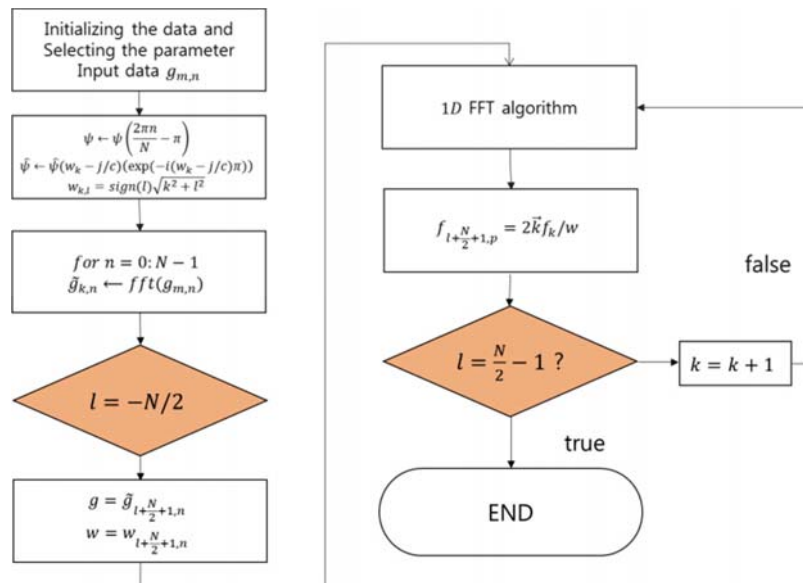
Initializing the data and Selecting the parameter Input data $g_{m,n}$

$\psi \leftarrow \psi\left(\frac{2\pi n}{N} - \pi\right)$
$\hat{\psi} \leftarrow \hat{\psi}(w_k - j/c)(\exp(-i(w_k - j/c)\pi))$
$w_{k,l} = sign(l)\sqrt{k^2 + l^2}$

$for\ n = 0{:}\ N - 1$
$\tilde{g}_{k,n} \longleftarrow fft(g_{m,n})$

$l = -N/2$

$g = \tilde{g}_{l+\frac{N}{2}+1,n}$
$w = w_{l+\frac{N}{2}+1,n}$

$1D$ FFT algorithm

$f_{l+\frac{N}{2}+1,p} = 2\vec{k}f_k/w$

false

$l = \frac{N}{2} - 1$ ?

$k = k + 1$

true

END